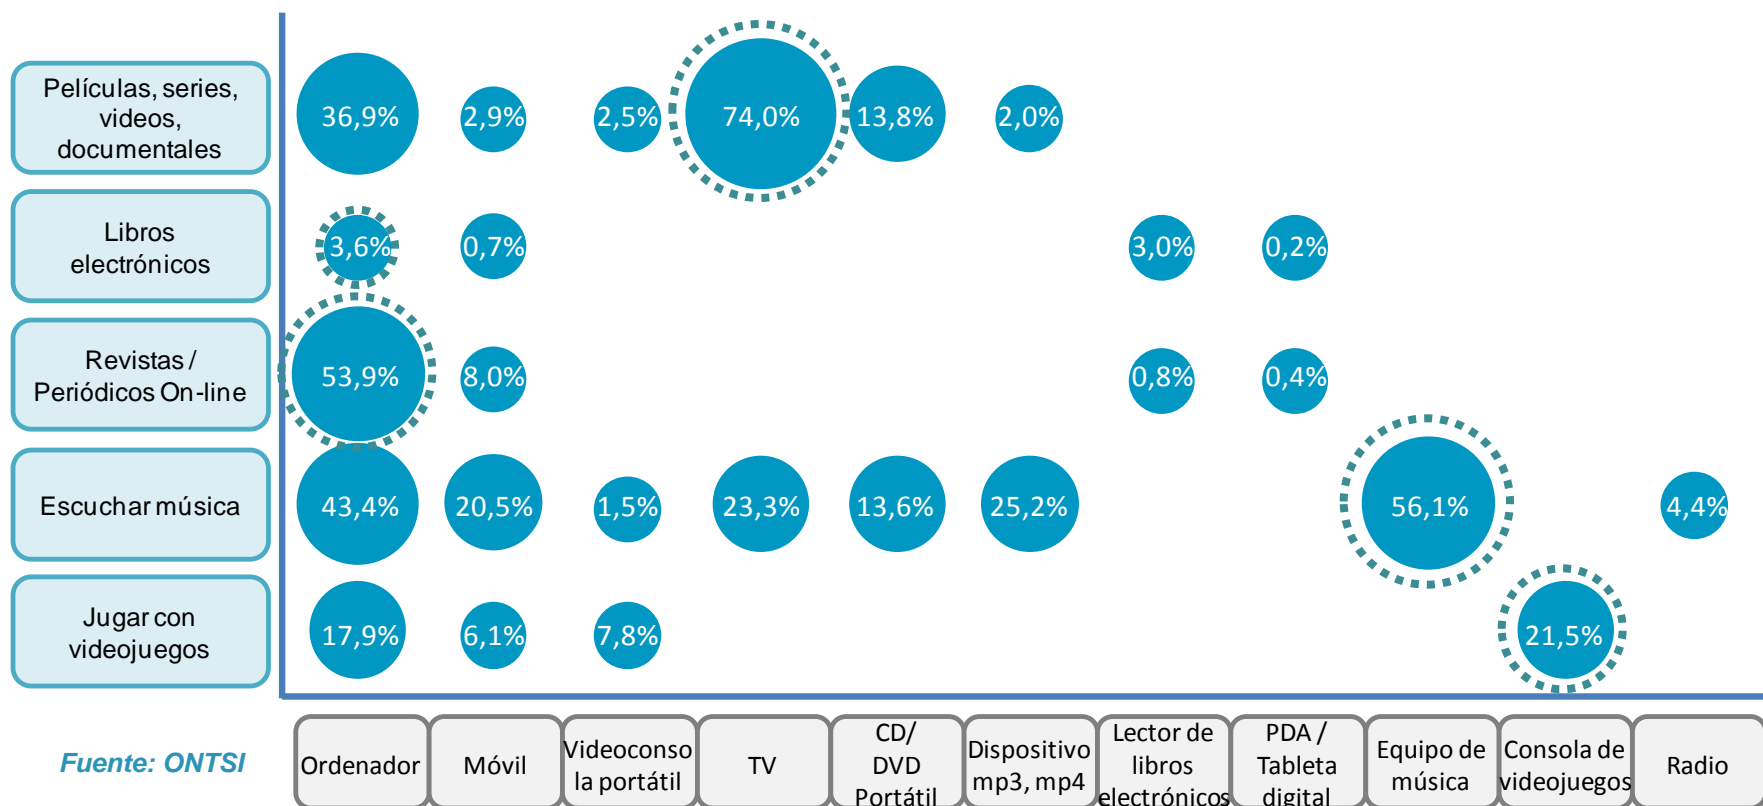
Películas, series, videos, documentales

Libros electrónicos

Revistas / Periódicos On-line

Escuchar música

Jugar con videojuegos

36,9%
2,9%
2,5%
74,0%
13,8%
2,0%

3,6%
0,7%
3,0%
0,2%

53,9%
8,0%
0,8%
0,4%

43,4%
20,5%
1,5%
23,3%
13,6%
25,2%
56,1%
4,4%

17,9%
6,1%
7,8%
21,5%

Fuente: ONTSI

Ordenador

Móvil

Videoconsola portátil

TV

CD/ DVD Portátil

Dispositivo mp3, mp4

Lector de libros electrónicos

PDA / Tableta digital

Equipo de música

Consola de videojuegos

Radio